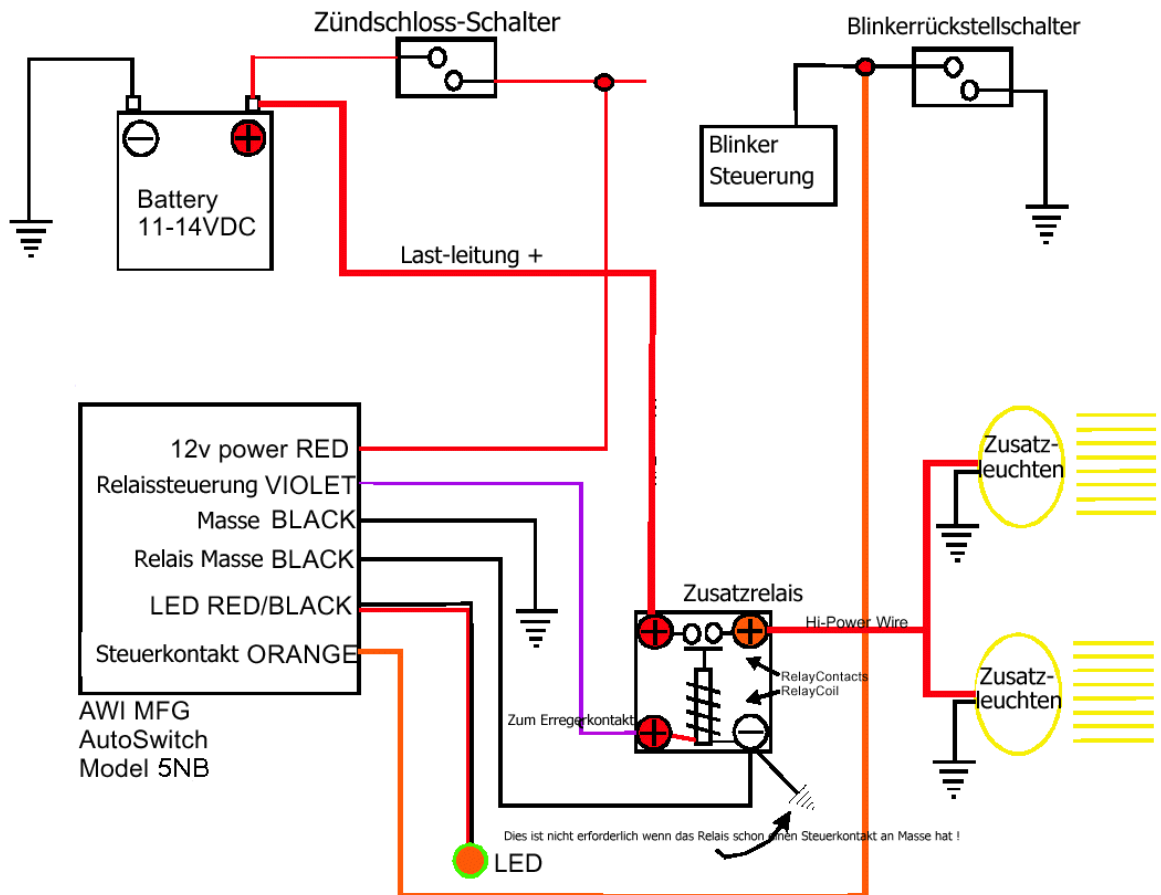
Zündschloss-Schalter

Blinkerrückstellschalter

Battery
11-14VDC

Blinker
Steuerung

Last-leitung +

12v power RED
Relaissteuerung VIOLET
Masse BLACK
Relais Masse BLACK
LED RED/BLACK
Steuerkontakt ORANGE

AWI MFG
AutoSwitch
Model 5NB

Zusatzrelais

Hi-Power Wire

RelayContacts
RelayCoil

Zum Erregerkontakt

Zusatz-
leuchten

Zusatz-
leuchten

Dies ist nicht erforderlich wenn das Relais schon einen Steuerkontakt an Masse hat !

LED